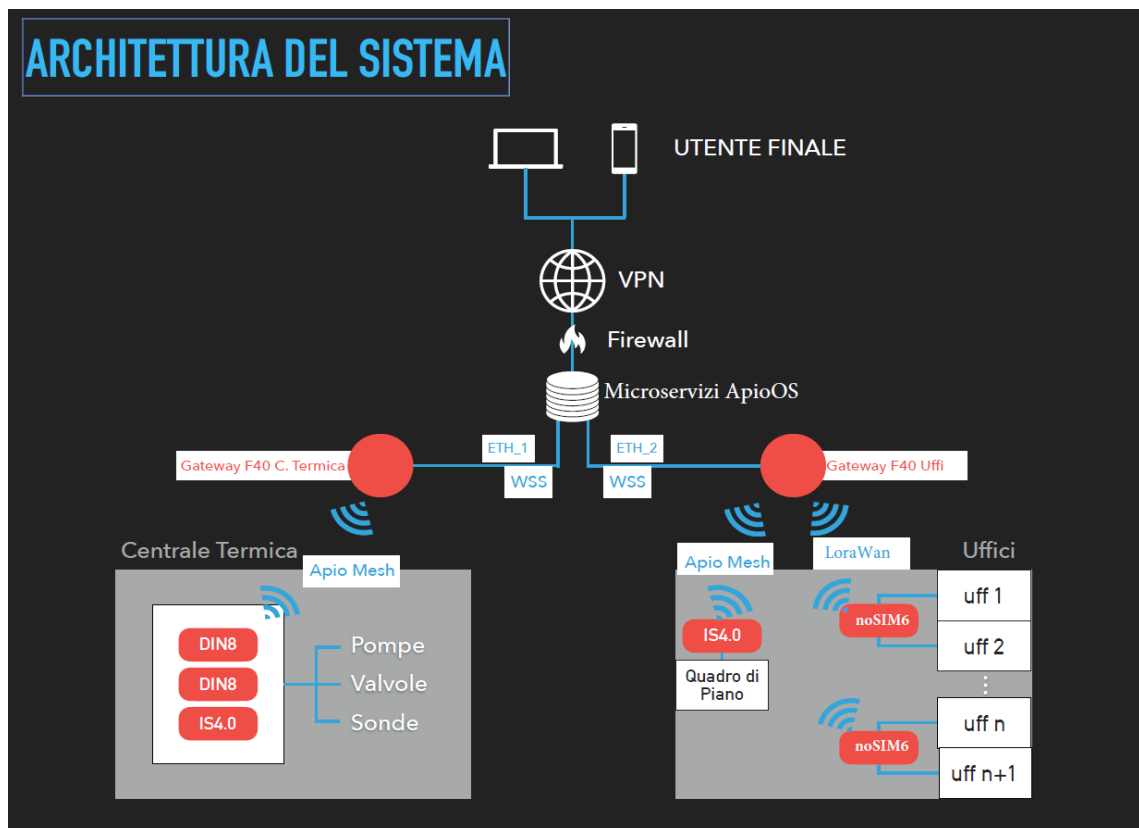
ARCHITETTURA DEL SISTEMA

UTENTE FINALE

VPN

Firewall

Microservizi ApioOS

ETH_1

ETH_2

WSS

WSS

Gateway F40 C. Termica

Gateway F40 Uffi

Centrale Termica

Apio Mesh

DIN8

DIN8

IS4.0

Pompe

Valvole

Sonde

Apio Mesh

LoraWan

Uffici

IS4.0

Quadro di Piano

noSIM6

uff 1

uff 2

uff n

noSIM6

uff n+1